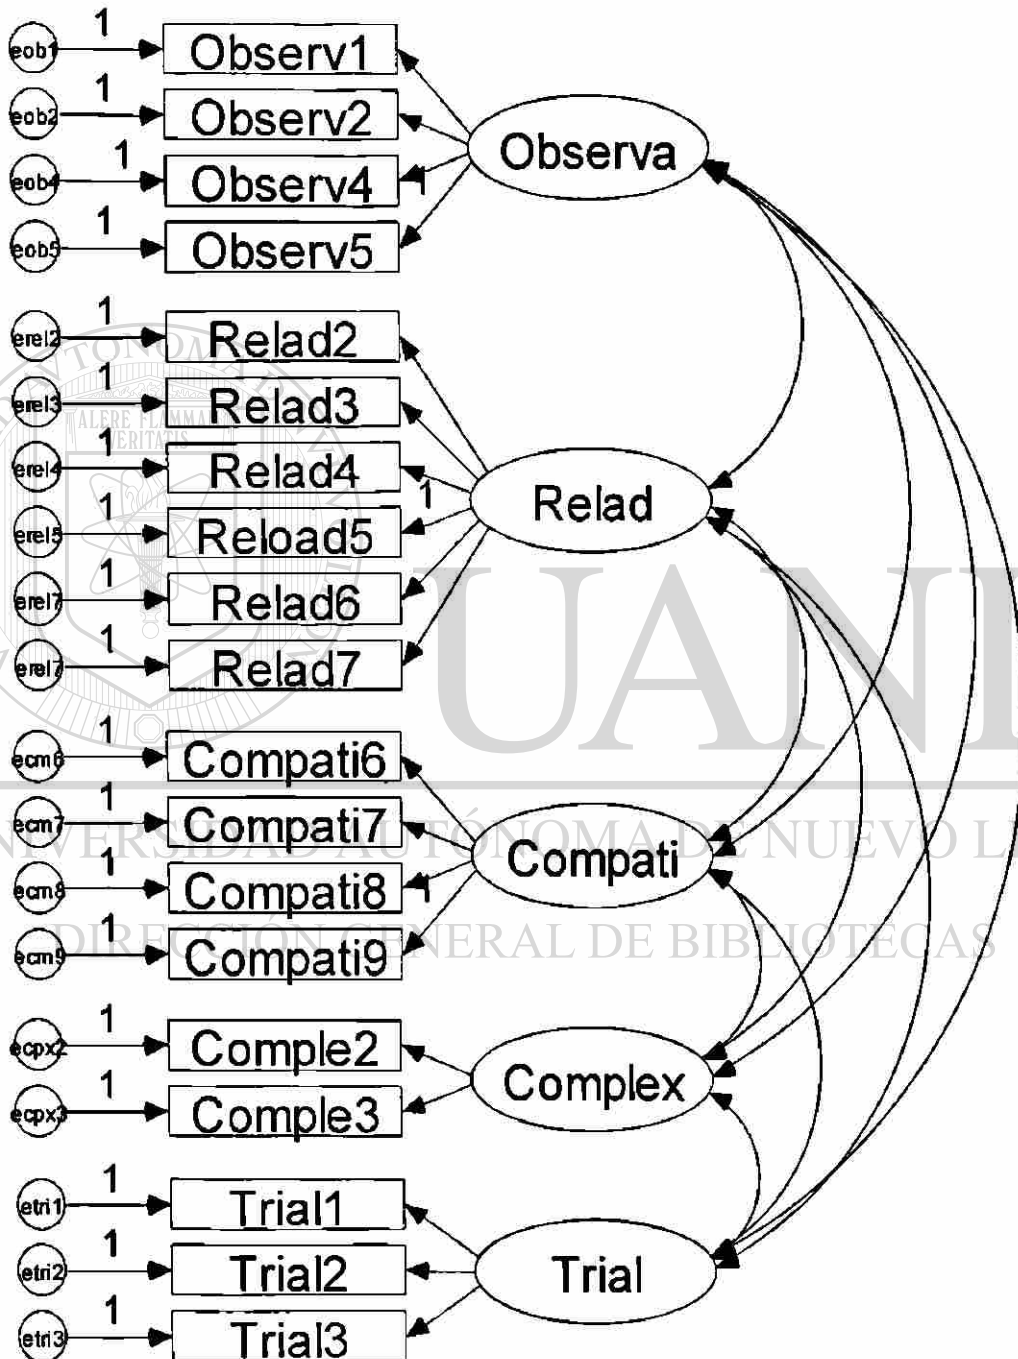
eob1 1 Observ1
eob2 1 Observ2
eob4 1 Observ4
eob5 1 Observ5
Observa
1

erel2 1 Relad2
erel3 1 Relad3
erel4 1 Relad4
erel5 1 Reload5
erel7 1 Relad6
erel7 1 Relad7
Relad
1

ecm6 1 Compati6
ecm7 1 Compati7
ecm8 1 Compati8
ecm9 1 Compati9
Compati
1

ecpx2 1 Comple2
ecpx3 1 Comple3
Complex

etri1 1 Trial1
etri2 1 Trial2
etri3 1 Trial3
Trial

ALERE FLAMMAM VERITATIS
UANL
UNIVERSIDAD AUTÓNOMA DE NUEVO LEÓN
DIRECCIÓN GENERAL DE BIBLIOTECAS